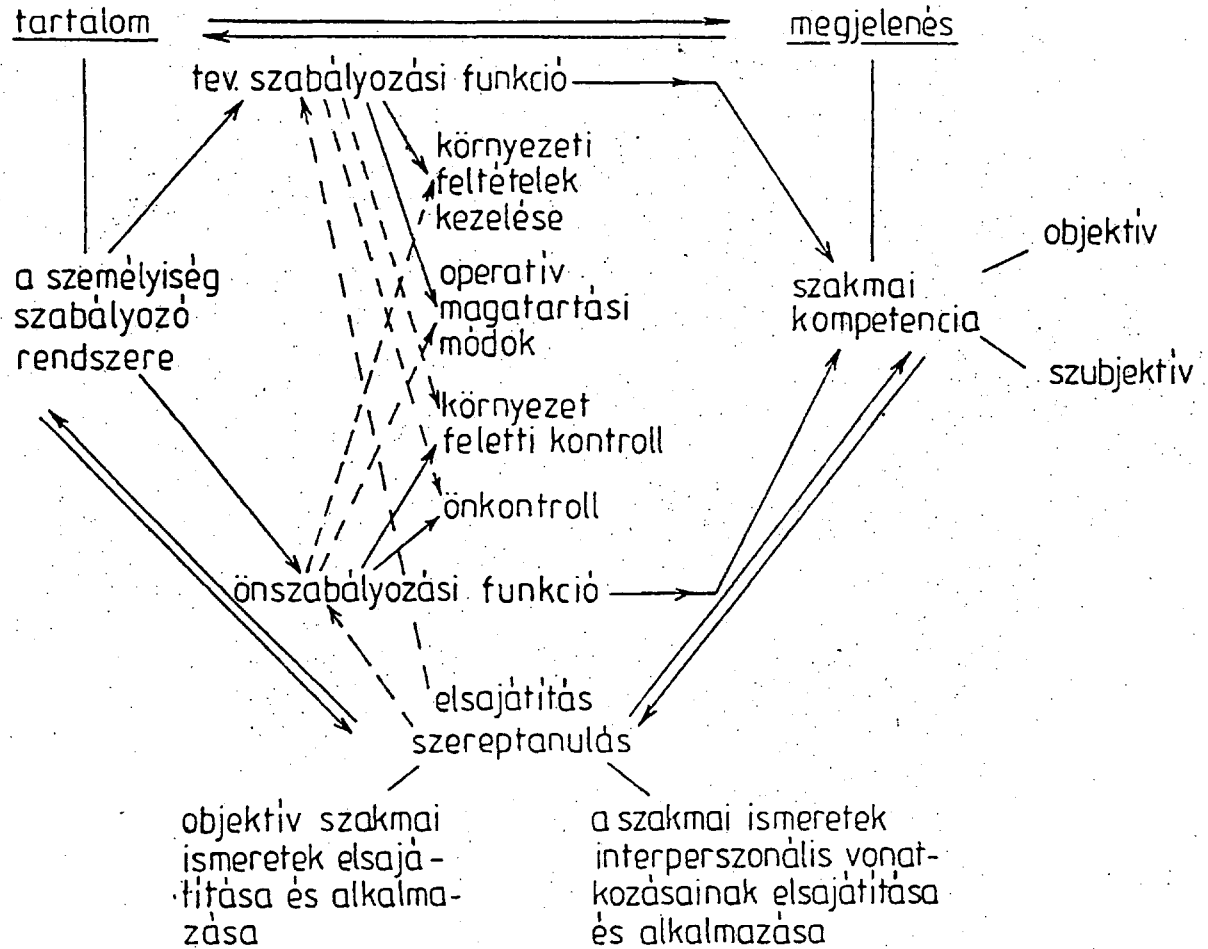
tartalom

megjelenés

tev. szabályozási funkció

környezeti feltételek kezelése

operatív magatartási módok

környezet feletti kontroll

önkontroll

a személyiség szabályozó rendszere

objektív

szakmai kompetencia

szubjektív

önszabályozási funkció

elsajátítás szereptanulás

objektív szakmai ismeretek elsajátítása és alkalmazása

a szakmai ismeretek interperszonális vonatkozásainak elsajátítása és alkalmazása